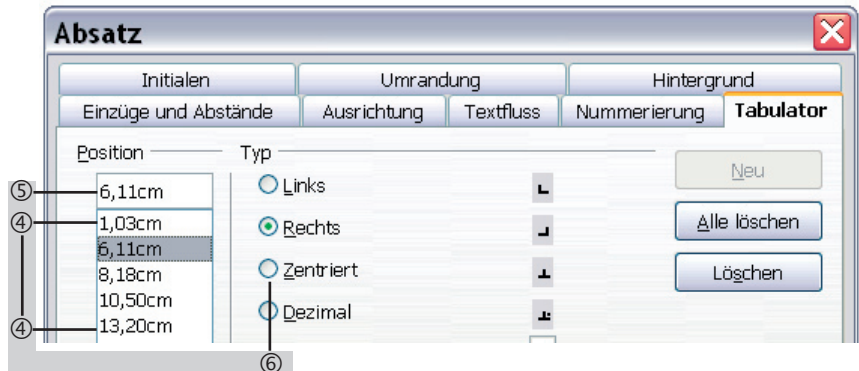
Absatz

Initialen | Umrandung | Hintergrund
Einzüge und Abstände | Ausrichtung | Textfluss | Nummerierung | Tabulator

Position
Typ

⑤ 6,11cm
④ 1,03cm
6,11cm
8,18cm
10,50cm
④ 13,20cm

Links
Rechts
Zentriert
Dezimal
⑥

Neu
Alle löschen
Löschen